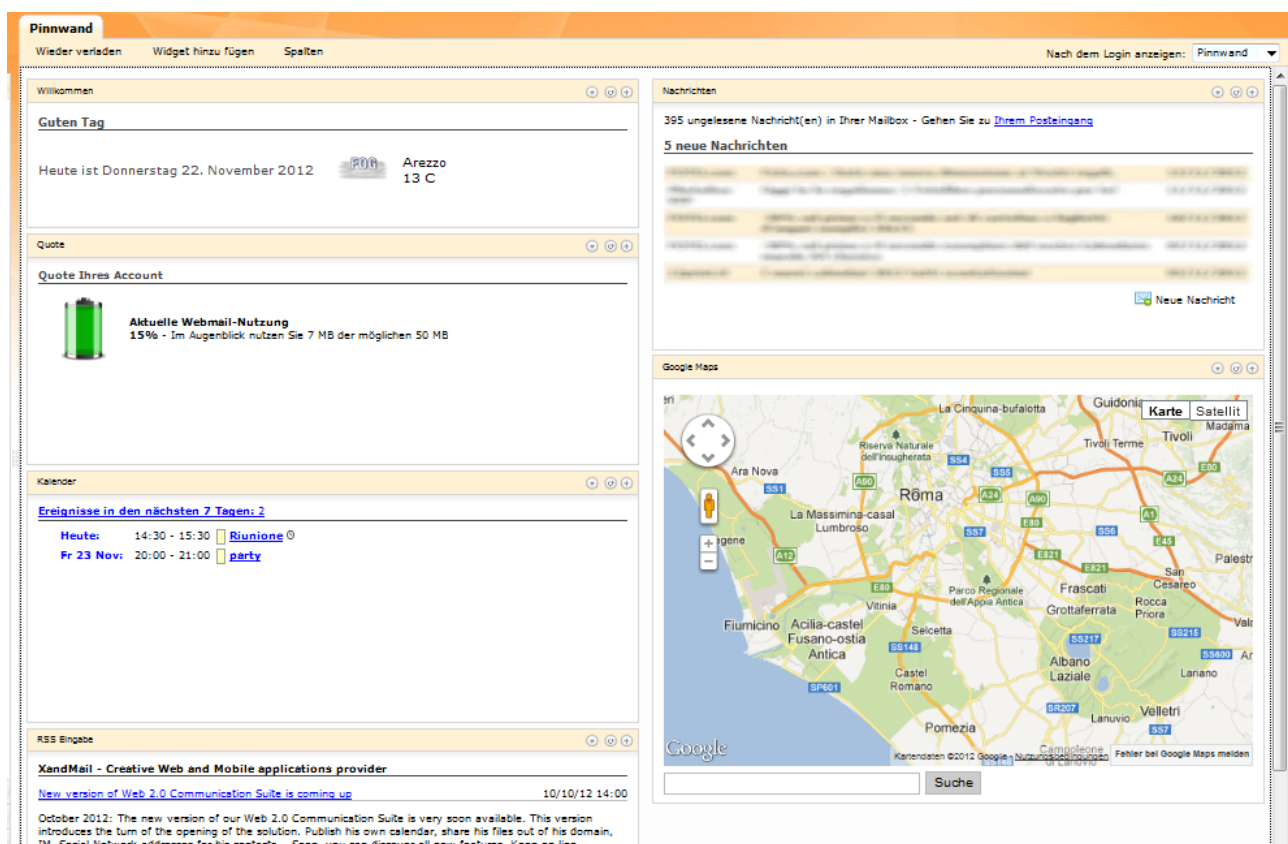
Pinnwand

Wieder verladen Widget hinzu fügen Spalten

Nach dem Login anzeigen: Pinnwand

Willkommen

Guten Tag

Heute ist Donnerstag 22. November 2012

FOG

Arezzo
13 C

Quote

Quote Ihres Account

Aktuelle Webmail-Nutzung
15% - Im Augenblick nutzen Sie 7 MB der möglichen 50 MB

Kalender

Ereignisse in den nächsten 7 Tagen: 2

Heute: 14:30 - 15:30 Riunione
Fr 23 Nov: 20:00 - 21:00 party

RSS Eingabe

XandMail - Creative Web and Mobile applications provider

New version of Web 2.0 Communication Suite is coming up 10/10/12 14:00

October 2012: The new version of our Web 2.0 Communication Suite is very soon available. This version introduces the turn of the opening of the solution. Publish his own calendar, share his files out of his domain, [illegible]

Nachrichten

395 ungelesene Nachricht(en) in Ihrer Mailbox - Gehen Sie zu Ihrem Posteingang

5 neue Nachrichten

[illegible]

Neue Nachricht

Google Maps

Karte Satellit

La Cinquina-bufalotta Guidonia Madama Tivoli Terme Tivoli Riserva Naturale dell'Insugherata Ara Nova Roma La Massimina-casal Lumbroso Palestr San Cesareo Frascati Parco Regionale dell'Appia Antica Vitinia Grottaferrata Rocca Priora Fiumicino Acilia-castel Fusano-ostia Antica Selcetta Albano Laziale Castel Romano Lanuvio Velletri Lanano Pomezia Campoleone

A90 SS4 SS5 SS1 A24 A90 A1 SS7 E80 SS6 E45 A12 E821 E80 SS217 SS215 SS148 SS600 SP601 SR207 SS7 E80 A24

Google Kartendaten ©2012 Google - Nutzungsbedingungen Fehler bei Google Maps melden

Suche